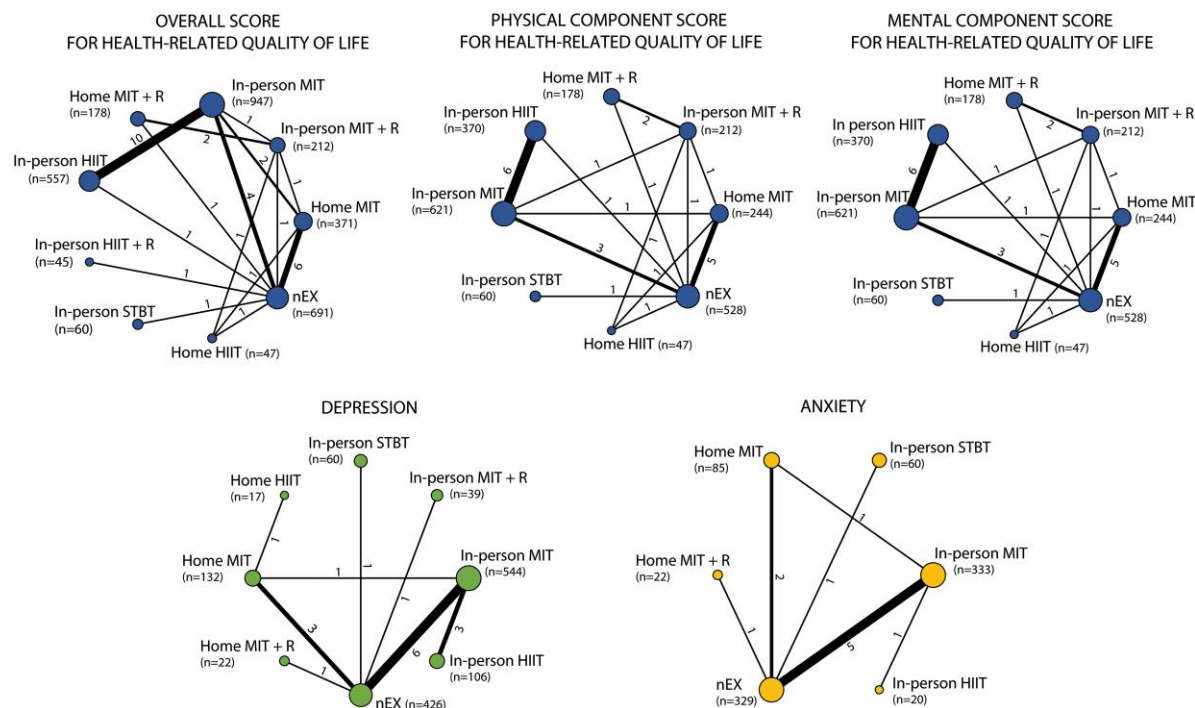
OVERALL SCORE
FOR HEALTH-RELATED QUALITY OF LIFE

Home MIT + R (n=178)
In-person MIT (n=947)
In-person MIT + R (n=212)
In-person HIIT (n=557)
Home MIT (n=371)
In-person HIIT + R (n=45)
In-person STBT (n=60)
nEX (n=691)
Home HIIT (n=47)
10 2 1 2 1 4 1 1 1 9 1 1 1 1

PHYSICAL COMPONENT SCORE
FOR HEALTH-RELATED QUALITY OF LIFE

Home MIT + R (n=178)
In-person HIIT (n=370)
In-person MIT + R (n=212)
In-person MIT (n=621)
Home MIT (n=244)
In-person STBT (n=60)
nEX (n=528)
Home HIIT (n=47)
6 2 1 1 1 1 1 3 5 1 1 1 1

MENTAL COMPONENT SCORE
FOR HEALTH-RELATED QUALITY OF LIFE

Home MIT + R (n=178)
In person HIIT (n=370)
In-person MIT + R (n=212)
In-person MIT (n=621)
Home MIT (n=244)
In-person STBT (n=60)
nEX (n=528)
Home HIIT (n=47)
6 2 1 1 1 1 1 3 5 1 1 1 1

DEPRESSION

In-person STBT (n=60)
Home HIIT (n=17)
In-person MIT + R (n=39)
Home MIT (n=132)
In-person MIT (n=544)
Home MIT + R (n=22)
In-person HIIT (n=106)
nEX (n=426)
1 1 1 1 3 1 6 3

ANXIETY

Home MIT (n=85)
In-person STBT (n=60)
Home MIT + R (n=22)
In-person MIT (n=333)
nEX (n=329)
In-person HIIT (n=20)
2 1 1 1 5 1